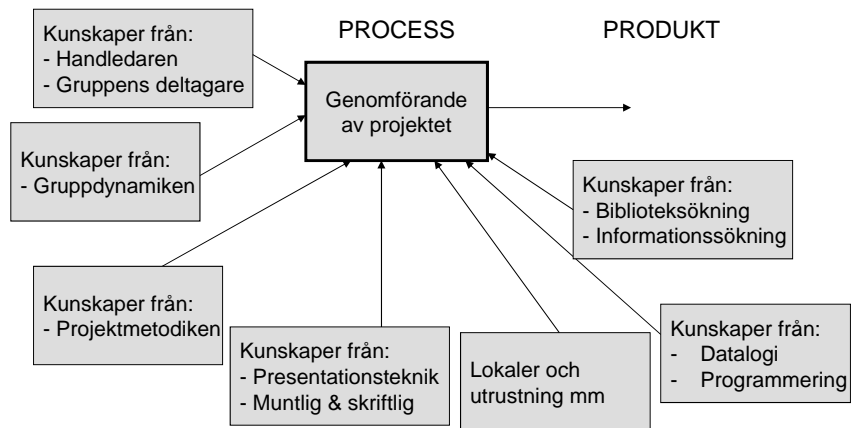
Kunskaper från:
- Handledaren
- Gruppens deltagare

PROCESS

PRODUKT

Genomförande av projektet

Kunskaper från:
- Gruppdynamiken

Kunskaper från:
- Biblioteksökning
- Informationssökning

Kunskaper från:
- Projektmetodiken

Kunskaper från:
- Presentationsteknik
- Muntlig & skriftlig

Lokaler och utrustning mm

Kunskaper från:
- Datalogi
- Programmering